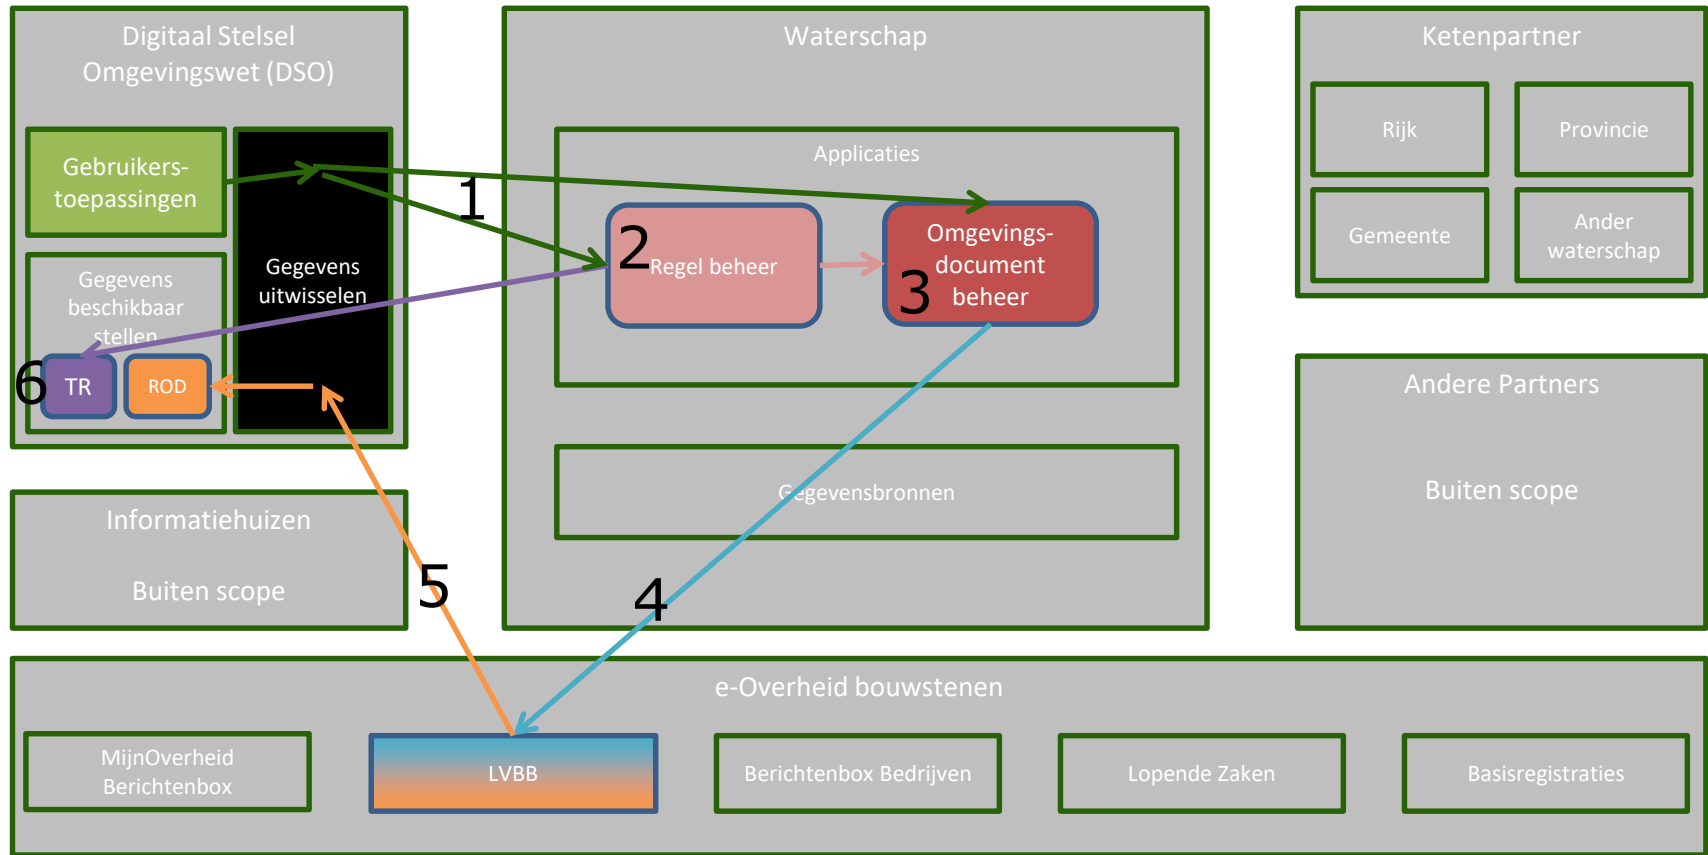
Digitaal Stelsel Omgevingswet (DSO)

Gebruikers-toepassingen

Gegevens uitwisselen

Gegevens beschikbaar stellen

6 TR

ROD

Waterschap

Applicaties

1

2 Regel beheer

Omgevings-document beheer 3

Gegevensbronnen

Ketenpartner

Rijk

Provincie

Gemeente

Ander waterschap

Andere Partners

Buiten scope

Informatiehuizen

Buiten scope

5

4

e-Overheid bouwstenen

MijnOverheid Berichtenbox

LVBB

Berichtenbox Bedrijven

Lopende Zaken

Basisregistraties